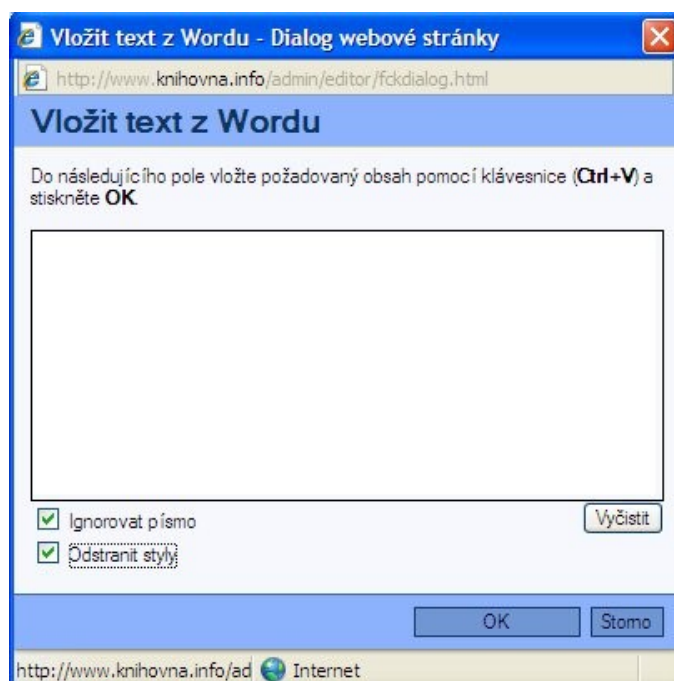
Vložit text z Wordu - Dialog webové stránky

http://www.knihovna.info/admin/editor/fckdialog.html

Vložit text z Wordu

Do následujícího pole vložte požadovaný obsah pomocí klávesnice (**Ctrl+V**) a stiskněte **OK**.

Ignorovat písmo

Vyčistit

Odstranit styly

OK

Storno

http://www.knihovna.info/ad

Internet